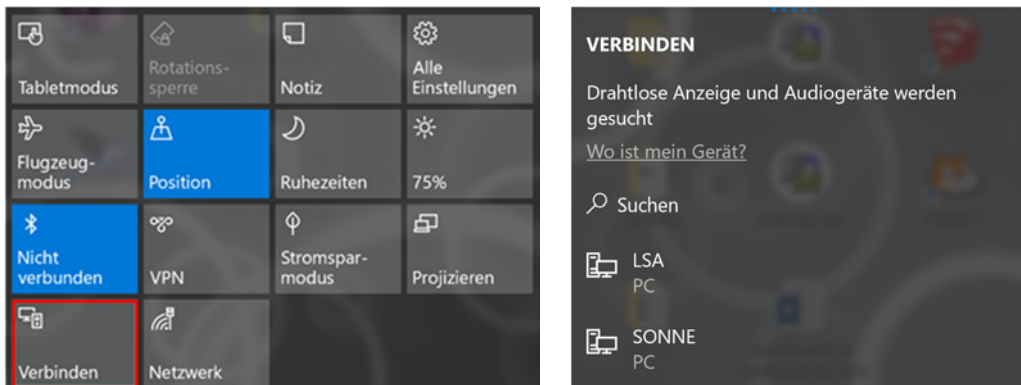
Tabletmodus

Rotationssperre

Notiz

Alle Einstellungen

Flugzeugmodus

Position

Ruhezeiten

75%

Nicht verbunden

VPN

Stromsparmodus

Projizieren

Verbinden

Netzwerk

VERBINDEN

Drahtlose Anzeige und Audiogeräte werden gesucht

Wo ist mein Gerät?

Suchen

LSA
PC

SONNE
PC